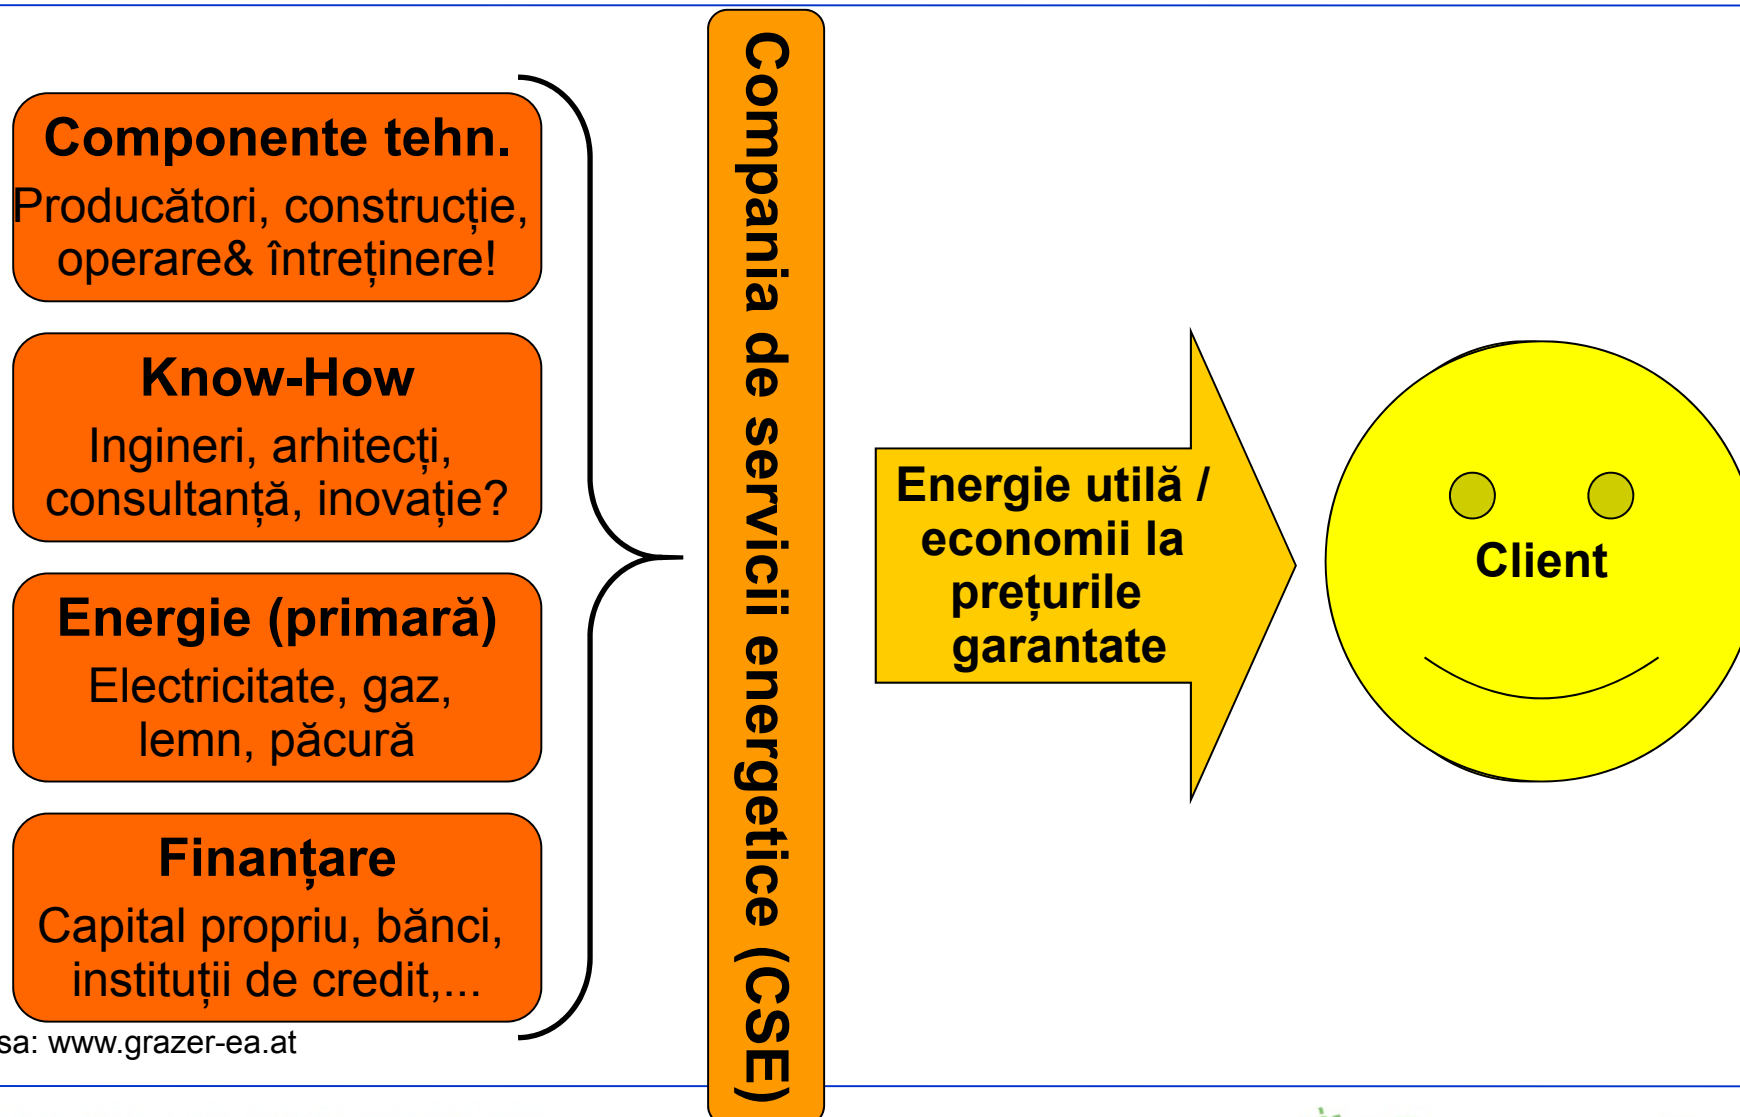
Componente tehn.
Producători, construcție, operare& întreținere!

Know-How
Ingineri, arhitecți, consultanță, inovație?

Energie (primară)
Electricitate, gaz, lemn, păcură

Finanțare
Capital propriu, bănci, instituții de credit,...

sa: www.grazer-ea.at

Compania de servicii energetice (CSE)

Energie utilă / economii la prețurile garantate

Client